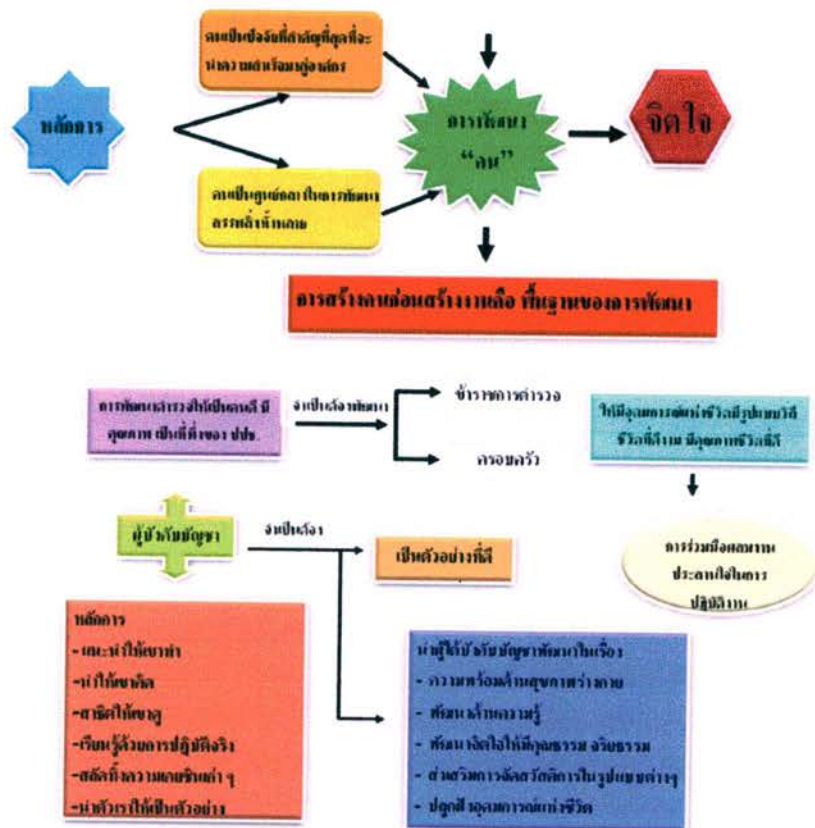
หลักการ

คนเป็นปัจจัยที่สำคัญที่สุดที่จะนำความสำเร็จมาสู่องค์กร

คนเป็นศูนย์กลางในการพัฒนาองค์กรหลักทั้งหลาย

การพัฒนา "คน"

จิตใจ

การสร้างคนเพื่อสร้างงานคือ พื้นฐานของการพัฒนา

การพัฒนาตำรวจให้เป็นคนดี มีคุณภาพ เป็นที่พึ่งของ ปชช.

จำเป็นต้องพัฒนา

ข้าราชการตำรวจ

ครอบครัว

ให้มีคุณภาพชีวิตที่ดีรูปแบบวิธีชีวิตที่ดีงาม มีคุณภาพชีวิตที่ดี

การร่วมมือประสานประสานกันในการปฏิบัติงาน

ผู้บังคับบัญชา

จำเป็นต้อง

เป็นตัวอย่างที่ดี

หลักการ
- แนะนำให้เขาทำ
- นำให้เขาคิด
- สาธิตให้เขาดู
- เรียนรู้ด้วยการปฏิบัติจริง
- สลัดทิ้งความเคยชินเก่า ๆ
- นำตัวเราให้เป็นตัวอย่าง

นำผู้ใต้บังคับบัญชาพัฒนาในเรื่อง
- ความพร้อมด้านสุขภาพร่างกาย
- พัฒนาด้านความรู้
- พัฒนาจิตใจให้มีคุณธรรม จริยธรรม
- ส่งเสริมการจัดสวัสดิการในรูปแบบต่างๆ
- ปลูกฝังอุดมการณ์แห่งชีวิต